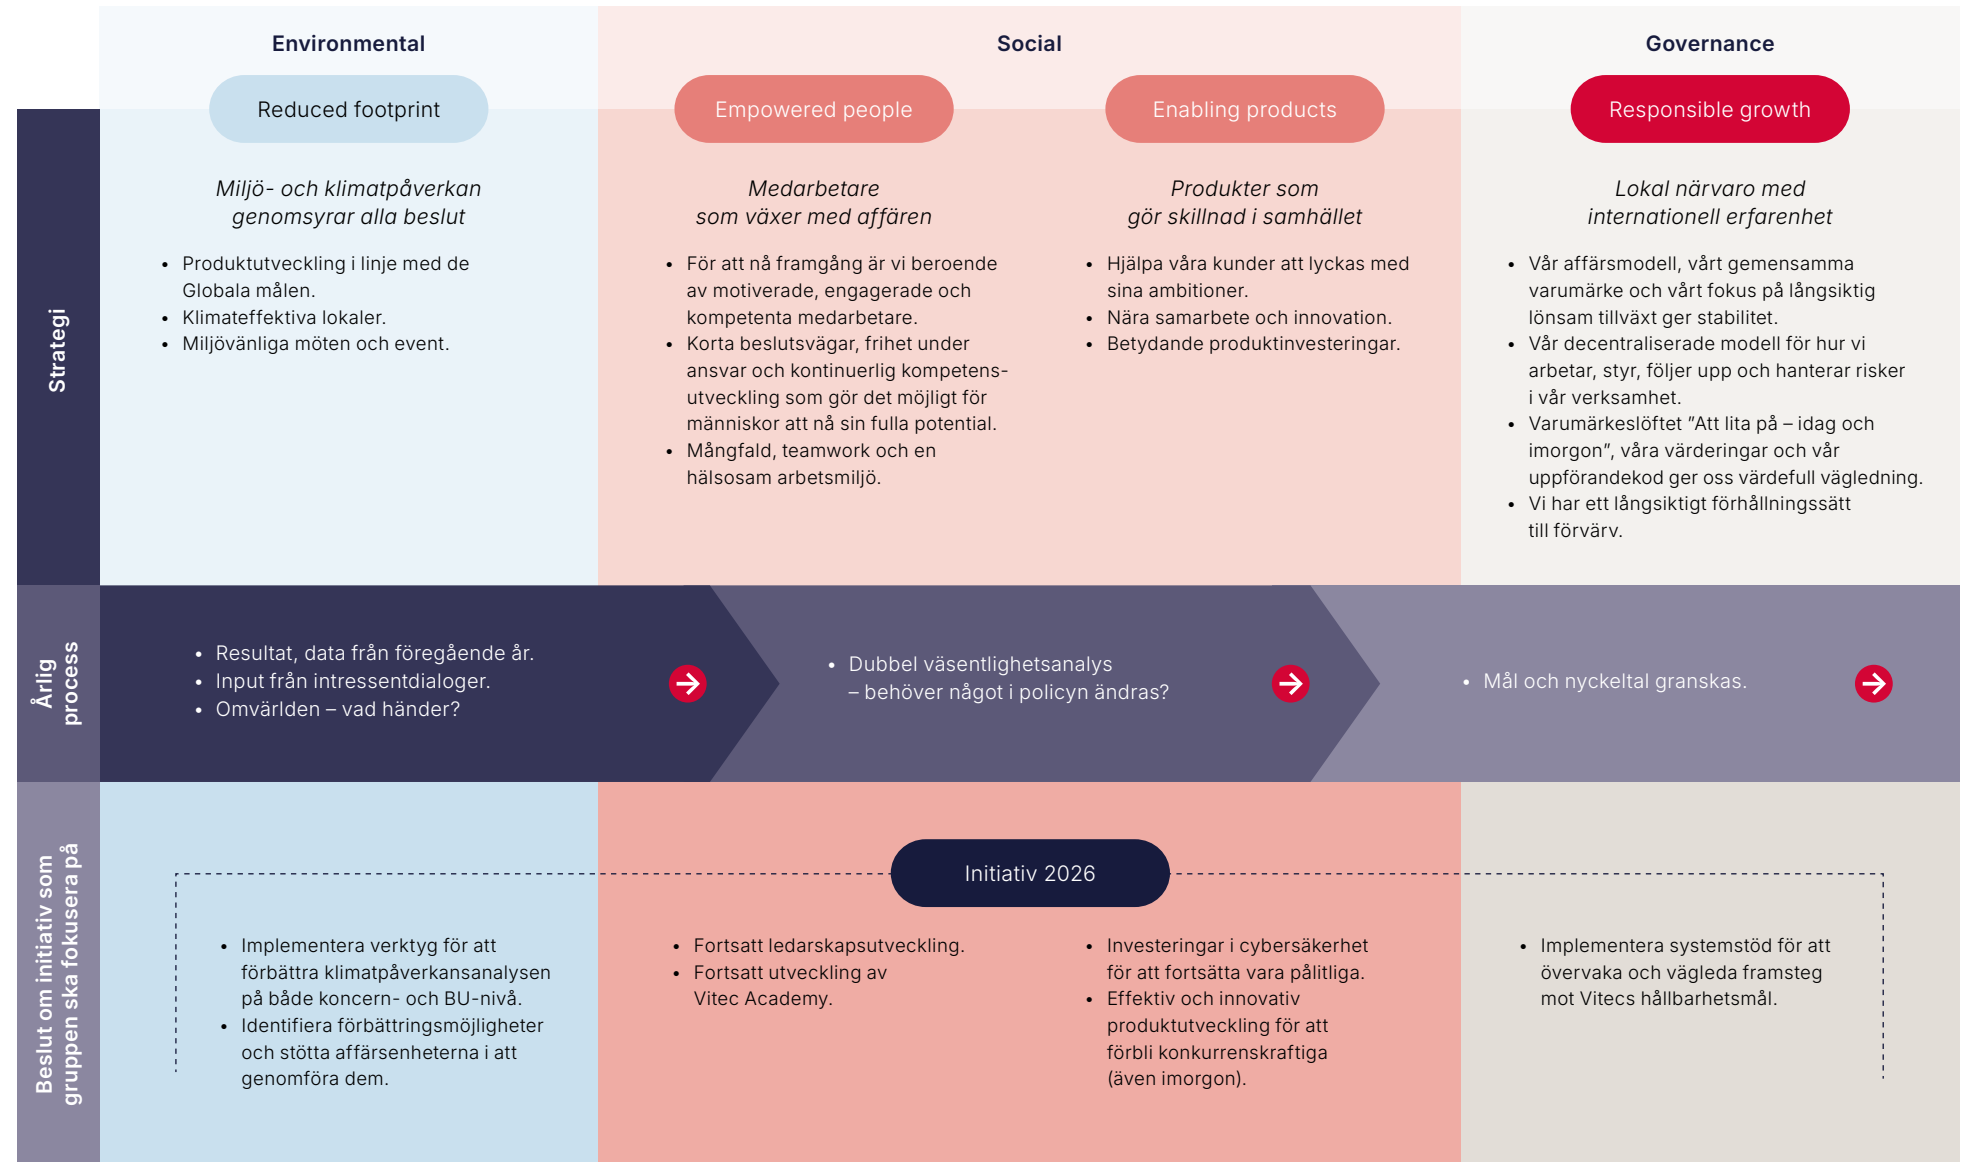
Environmental

Social

Governance

Reduced footprint

Empowered people

Enabling products

Responsible growth

Strategi

Miljö- och klimatpåverkan genomsyrar alla beslut

- Produktutveckling i linje med de Globala målen.
- Klimateffektiva lokaler.
- Miljövänliga möten och event.

Medarbetare som växer med affären

- För att nå framgång är vi beroende av motiverade, engagerade och kompetenta medarbetare.
- Korta beslutsvägar, frihet under ansvar och kontinuerlig kompetensutveckling som gör det möjligt för människor att nå sin fulla potential.
- Mångfald, teamwork och en hälsosam arbetsmiljö.

Produkter som gör skillnad i samhället

- Hjälpa våra kunder att lyckas med sina ambitioner.
- Nära samarbete och innovation.
- Betydande produktinvesteringar.

Lokal närvaro med internationell erfarenhet

- Vår affärsmodell, vårt gemensamma varumärke och vårt fokus på långsiktig lönsam tillväxt ger stabilitet.
- Vår decentraliserade modell för hur vi arbetar, styr, följer upp och hanterar risker i vår verksamhet.
- Varumärkeslöftet "Att lita på – idag och imorgon", våra värderingar och vår uppförandekod ger oss värdefull vägledning.
- Vi har ett långsiktigt förhållningssätt till förvärv.

Årlig process

- Resultat, data från föregående år.
- Input från intressentdialoger.
- Omvärlden – vad händer?

- Dubbel väsentlighetsanalys – behöver något i policyn ändras?

- Mål och nyckeltal granskas.

Beslut om initiativ som gruppen ska fokusera på

Initiativ 2026

- Implementera verktyg för att förbättra klimatpåverkansanalysen på både koncern- och BU-nivå.
- Identifiera förbättringsmöjligheter och stötta affärsenheterna i att genomföra dem.

- Fortsatt ledarskapsutveckling.
- Fortsatt utveckling av Vitec Academy.

- Investeringar i cybersäkerhet för att fortsätta vara pålitliga.
- Effektiv och innovativ produktutveckling för att förbli konkurrenskraftiga (även imorgon).

- Implementera systemstöd för att övervaka och vägleda framsteg mot Vitecs hållbarhetsmål.